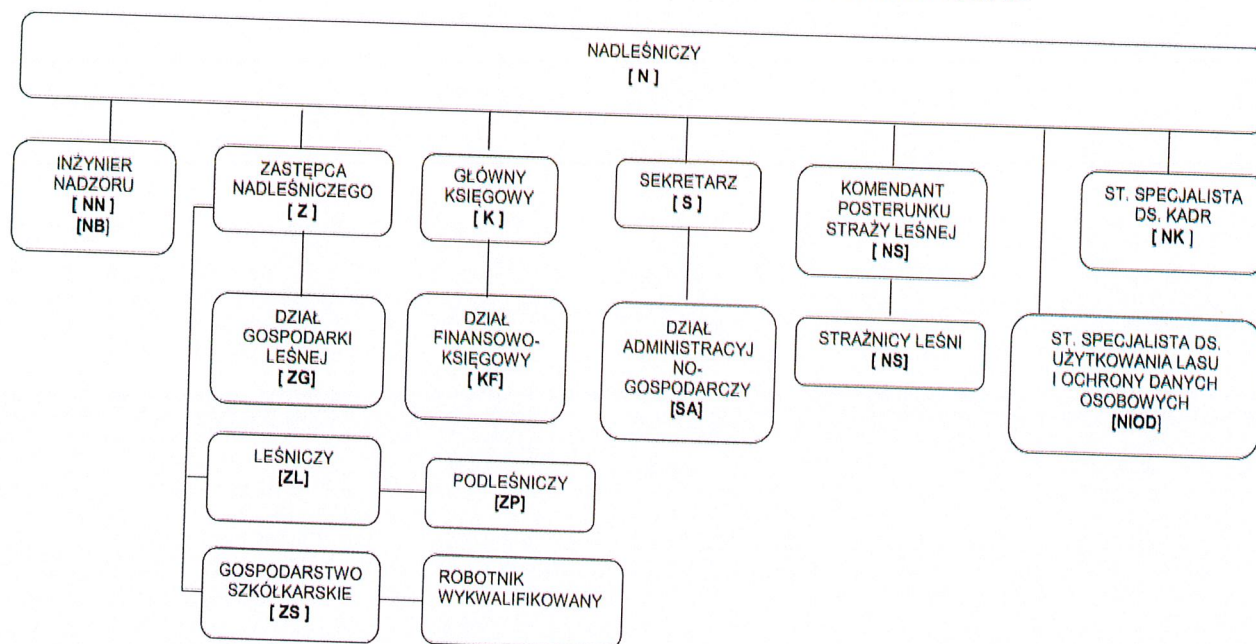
NADLEŚNICZY
[ N ]

INŻYNIER NADZORU
[ NN ]
[NB]

ZASTĘPCA NADLEŚNICZEGO
[ Z ]

GŁÓWNY KSIĘGOWY
[ K ]

SEKRETARZ
[ S ]

KOMENDANT POSTERUNKU STRAŻY LEŚNEJ
[ NS]

ST. SPECJALISTA DS. KADR
[ NK ]

DZIAŁ GOSPODARKI LEŚNEJ
[ ZG]

DZIAŁ FINANSOWO-KSIĘGOWY
[ KF]

DZIAŁ ADMINISTRACYJ NO-GOSPODARCZY
[SA]

STRAŻNICY LEŚNI
[ NS]

ST. SPECJALISTA DS. UŻYTKOWANIA LASU I OCHRONY DANYCH OSOBOWYCH
[NIOD]

LEŚNICZY
[ZL]

PODLEŚNICZY
[ZP]

GOSPODARSTWO SZKÓŁKARSKIE
[ ZS ]

ROBOTNIK WYKWALIFIKOWANY